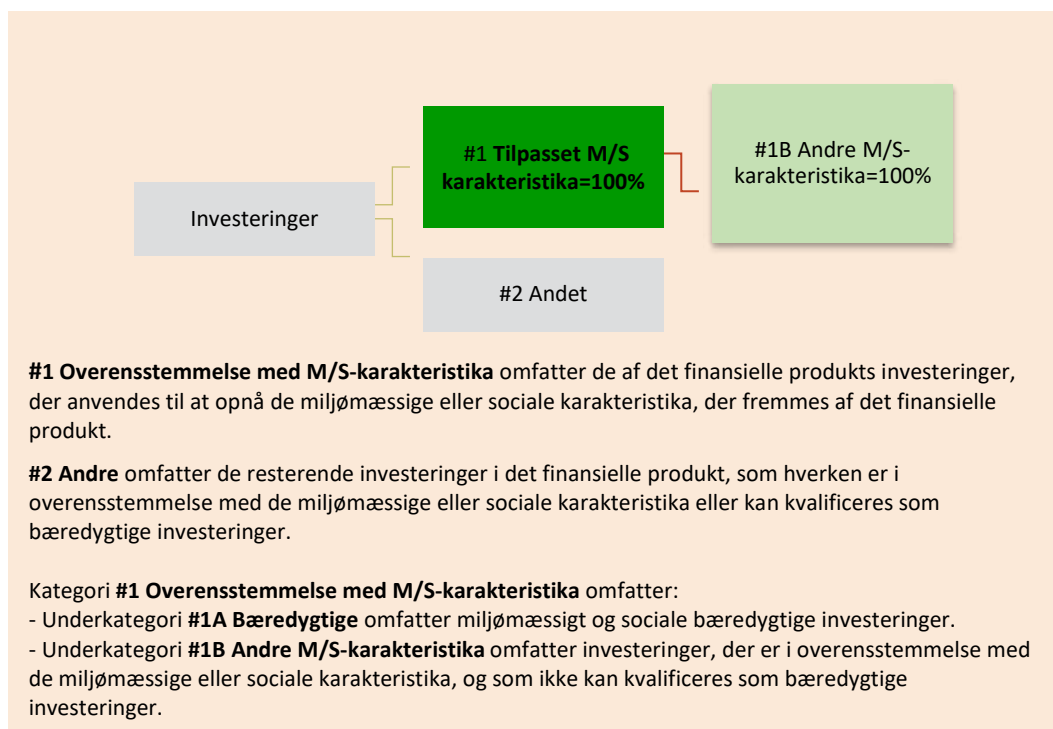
Investeringer

#1 **Tilpasset M/S karakteristika=100%**

#1B Andre M/S-karakteristika=100%

#2 Andet

**#1 Overensstemmelse med M/S-karakteristika** omfatter de af det finansielle produkts investeringer, der anvendes til at opnå de miljømæssige eller sociale karakteristika, der fremmes af det finansielle produkt.

**#2 Andre** omfatter de resterende investeringer i det finansielle produkt, som hverken er i overensstemmelse med de miljømæssige eller sociale karakteristika eller kan kvalificeres som bæredygtige investeringer.

Kategori **#1 Overensstemmelse med M/S-karakteristika** omfatter:
- Underkategori **#1A Bæredygtige** omfatter miljømæssigt og sociale bæredygtige investeringer.
- Underkategori **#1B Andre M/S-karakteristika** omfatter investeringer, der er i overensstemmelse med de miljømæssige eller sociale karakteristika, og som ikke kan kvalificeres som bæredygtige investeringer.